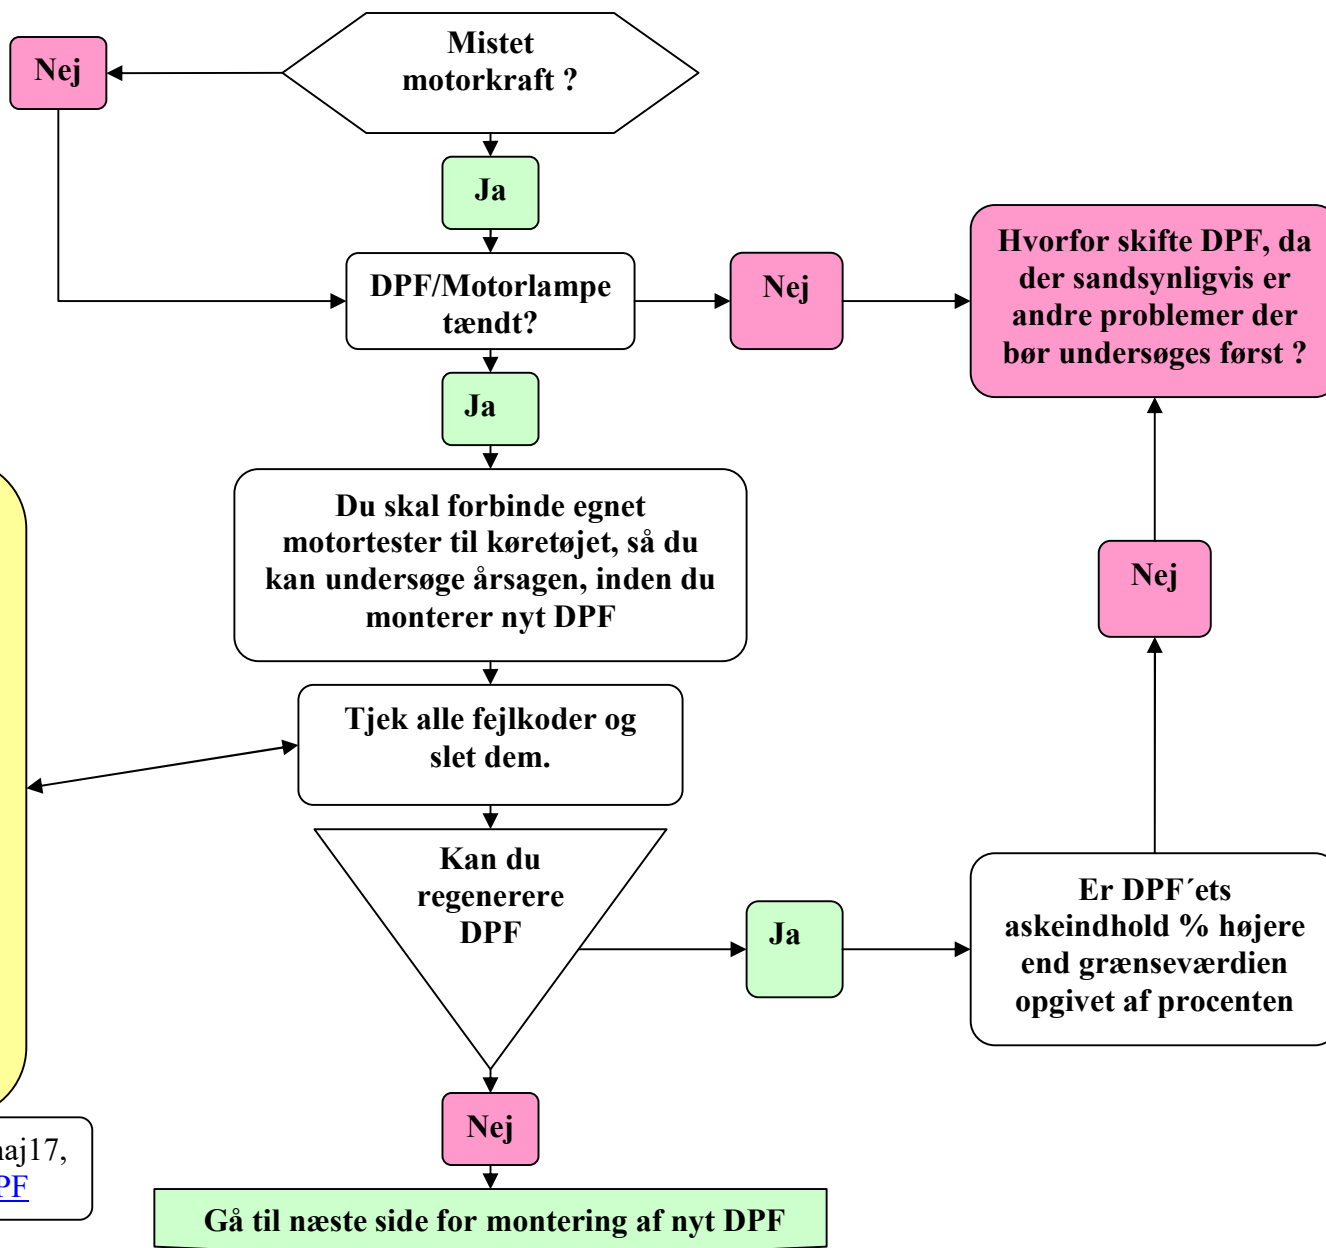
Mistet motorkraft ?

Nej

Ja

DPF/Motorlampe tændt?

Nej

Hvorfor skifte DPF, da der sandsynligvis er andre problemer der bør undersøges først ?

Ja

Du skal forbinde egnet motortester til køretøjet, så du kan undersøge årsagen, inden du monterer nyt DPF

Nej

Tjek alle fejlkoder og slet dem.

Kan du regenerere DPF

Ja

Er DPF´ets askeindhold % højere end grænseværdien opgivet af procenten

aj17,
PF

Nej

Gå til næste side for montering af nyt DPF